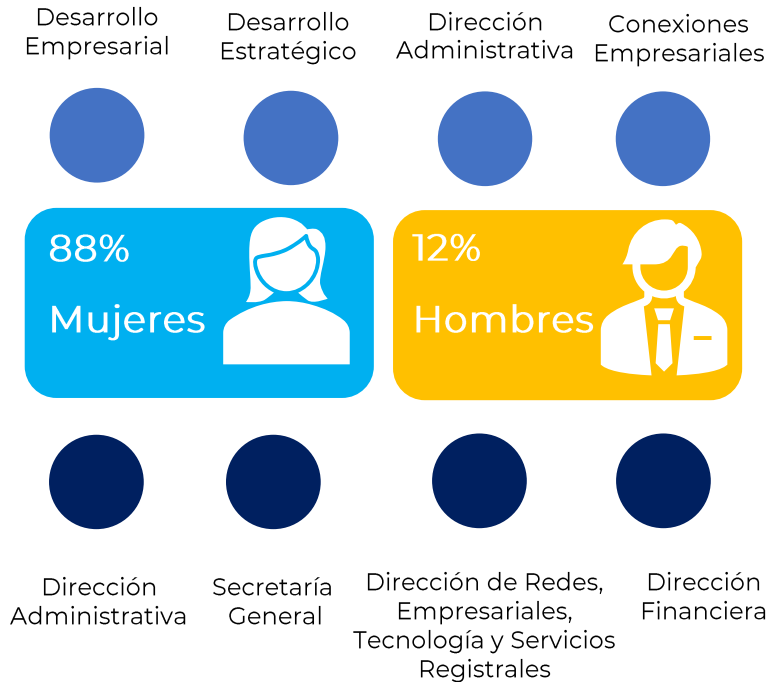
Desarrollo Empresarial

Desarrollo Estratégico

Dirección Administrativa

Conexiones Empresariales

88%
Mujeres

12%
Hombres

Dirección Administrativa

Secretaría General

Dirección de Redes, Empresariales, Tecnología y Servicios Registrales

Dirección Financiera